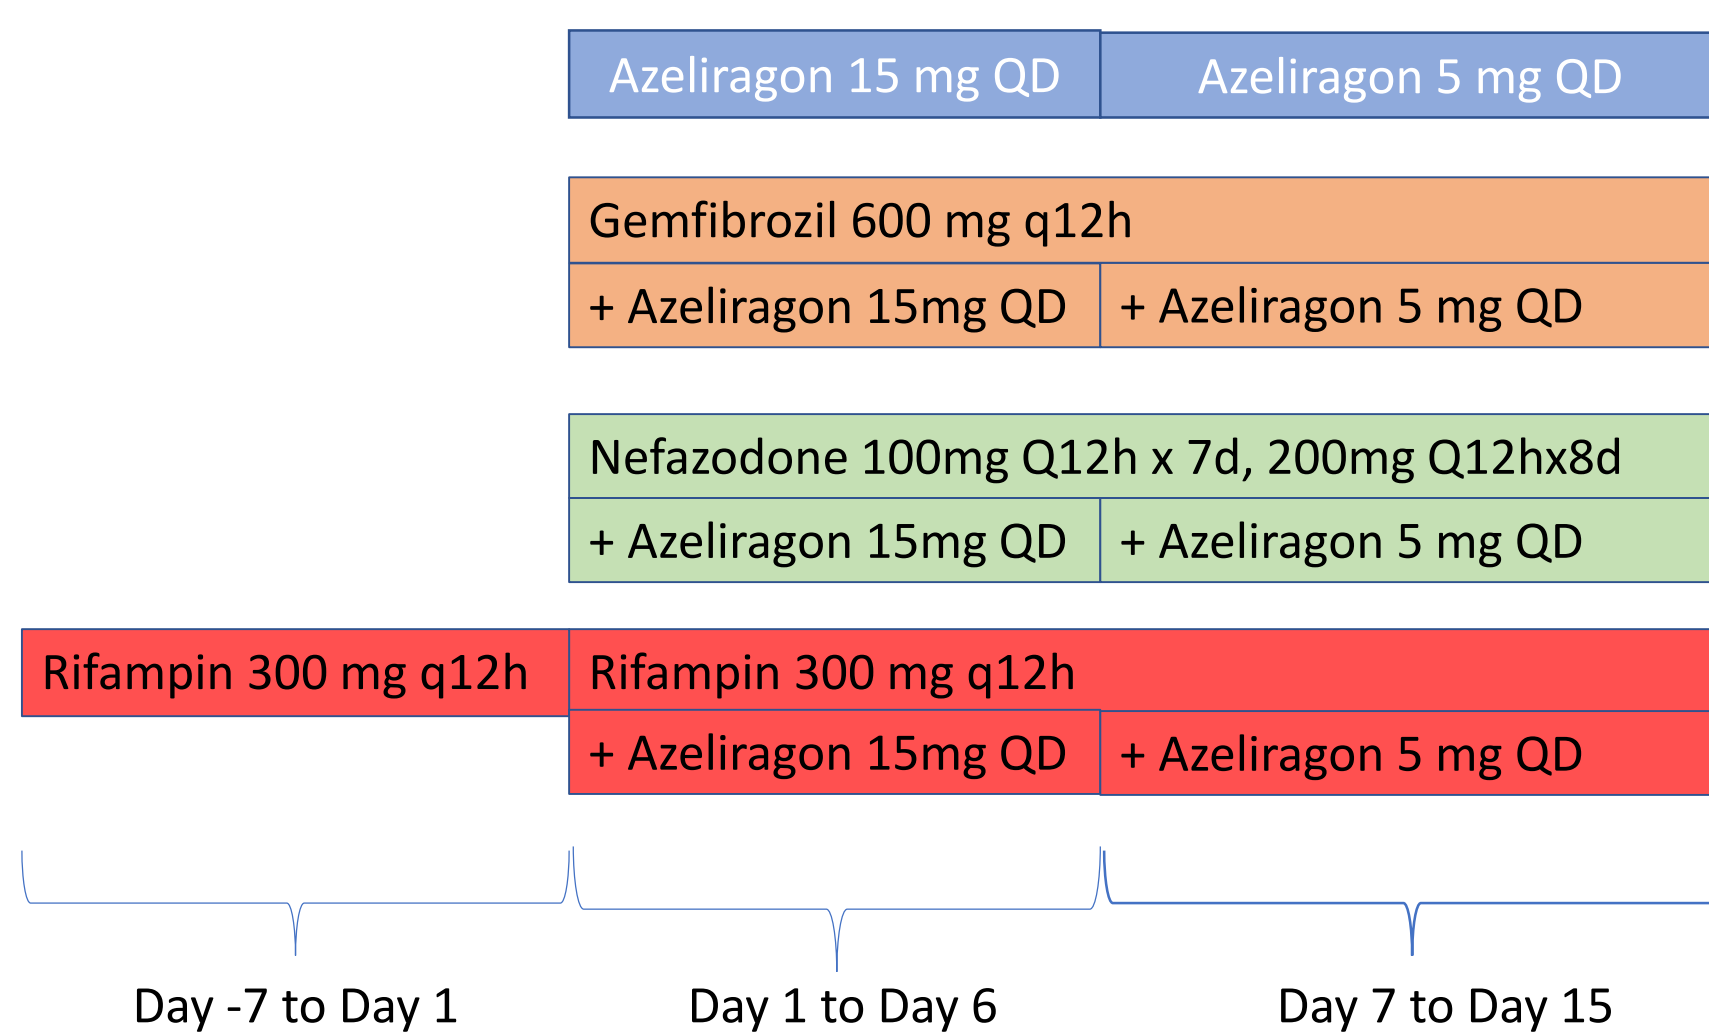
Azeliragon 15 mg QD
Azeliragon 5 mg QD

Gemfibrozil 600 mg q12h
+ Azeliragon 15mg QD
+ Azeliragon 5 mg QD

Nefazodone 100mg Q12h x 7d, 200mg Q12hx8d
+ Azeliragon 15mg QD
+ Azeliragon 5 mg QD

Rifampin 300 mg q12h
Rifampin 300 mg q12h
+ Azeliragon 15mg QD
+ Azeliragon 5 mg QD

Day -7 to Day 1
Day 1 to Day 6
Day 7 to Day 15